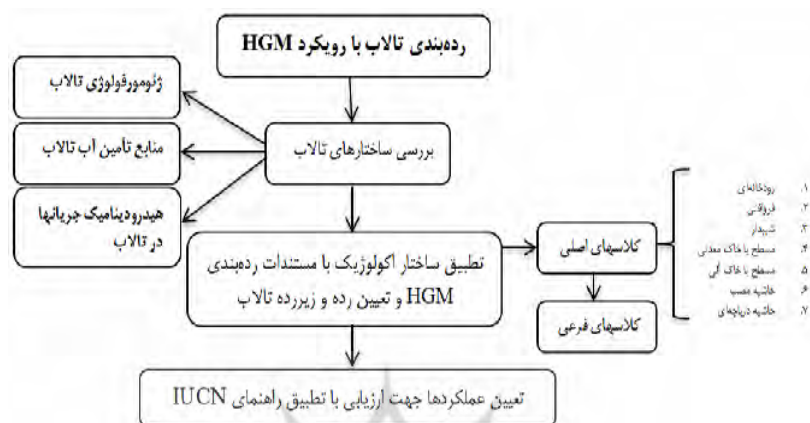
ردهبندی تالاب با رویکرد HGM

ژئومورفولوژی تالاب

منابع تأمین آب تالاب

هیدرودینامیک جریانها در تالاب

بررسی ساختارهای تالاب

تطبیق ساختار اکولوژیک با مستندات ردهبندی HGM و تعیین رده و زیررده تالاب

کلاسهای اصلی

کلاسهای فرعی

۱. رودخانهای
۲. فروافتی
۳. شیبدار
۴. مسطح با خاک معدنی
۵. مسطح با خاک آلی
۶. حاشیه مصب
۷. حاشیه دریاچهای

تعیین عملکردها جهت ارزیابی با تطبیق راهنمای IUCN